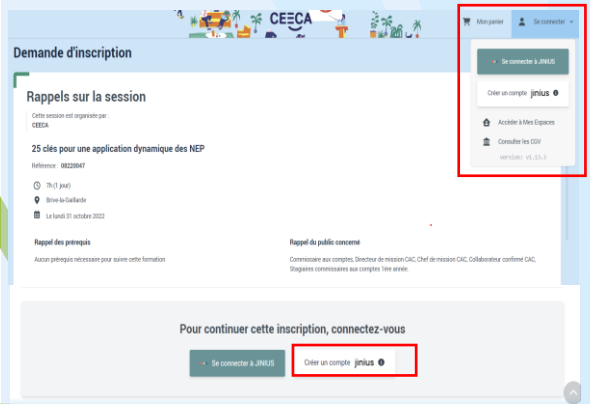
CEECA

Mon panier

Se connecter

Demande d'inscription

Se connecter à JINIUS

Créer un compte jinius

Accéder à Mes Espaces

Consulter les CGV

Version: v1.13.3

Rappels sur la session

Cette session est organisée par :
CEECA

25 clés pour une application dynamique des NEP

Référence : 08220047

7h (1 jour)

Brive-la-Gaillarde

Le lundi 31 octobre 2022

Rappel des prérequis

Aucun prérequis nécessaire pour suivre cette formation

Rappel du public concerné

Commissaire aux comptes, Directeur de mission CAC, Chef de mission CAC, Collaborateur confirmé CAC, Stagiaires commissaires aux comptes 1ère année.

Pour continuer cette inscription, connectez-vous

Se connecter à JINIUS

Créer un compte jinius